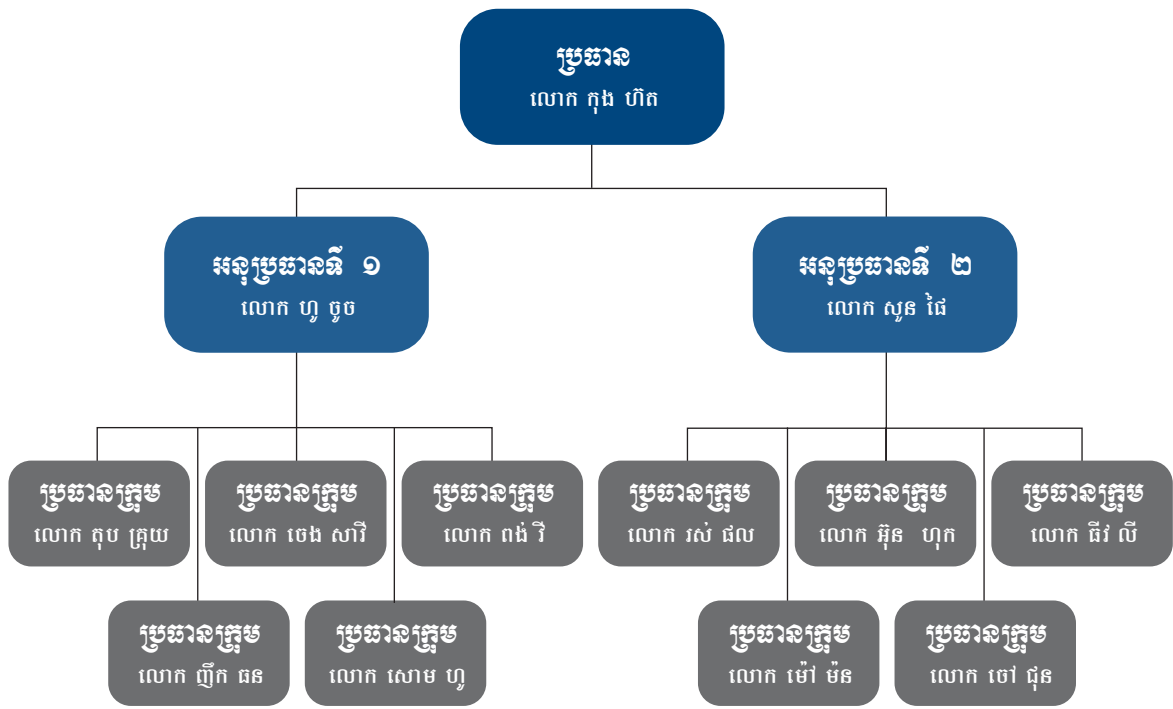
ប្រធាន
លោក កុង ហិត

អនុប្រធានទី ១
លោក ហូ ចូច

អនុប្រធានទី ២
លោក សួន ផៃ

ប្រធានក្រុម
លោក តុប គ្រុយ

ប្រធានក្រុម
លោក ចេង សារី

ប្រធានក្រុម
លោក ពង់ វី

ប្រធានក្រុម
លោក រស់ ផល

ប្រធានក្រុម
លោក អ៊ុន ហុក

ប្រធានក្រុម
លោក ធីវ លី

ប្រធានក្រុម
លោក ញឹក ធន

ប្រធានក្រុម
លោក សោម ហូ

ប្រធានក្រុម
លោក ម៉ៅ ម៉ន

ប្រធានក្រុម
លោក ចៅ ជុំន